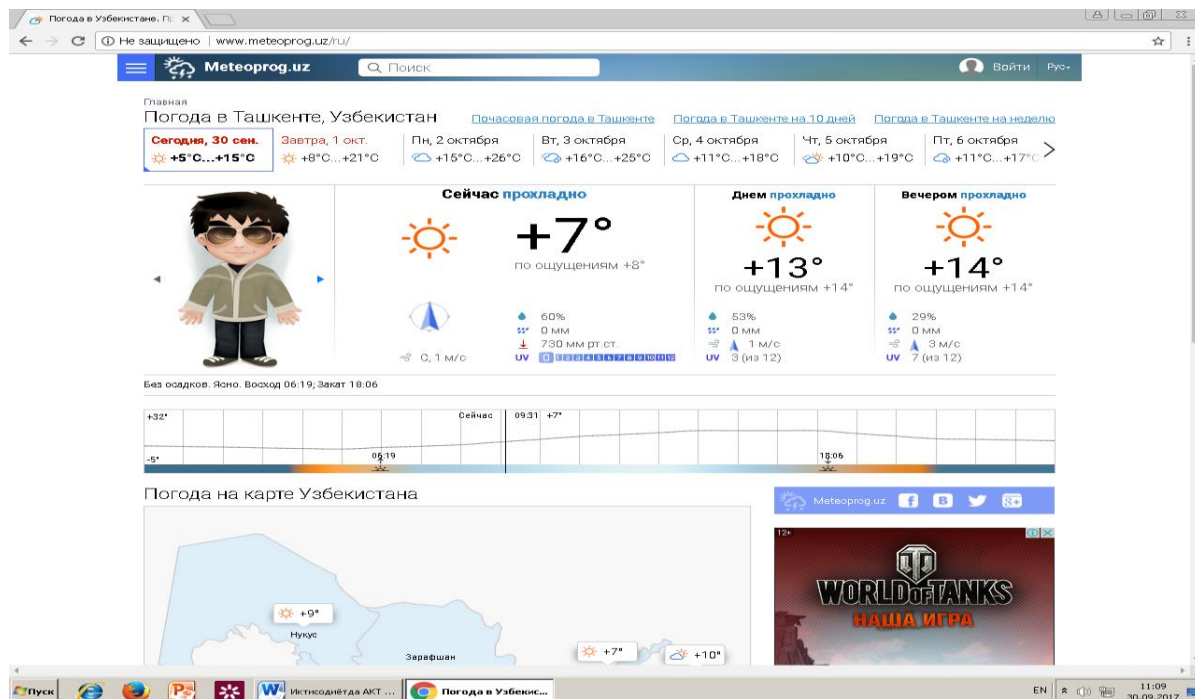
Погода в Узбекистане. П ×

Не защищено | www.meteoprog.uz/ru/

Meteoprog.uz Поиск Войти Рус

Главная
Погода в Ташкенте, Узбекистан Почасовая погода в Ташкенте Погода в Ташкенте на 10 дней Погода в Ташкенте на неделю

Сегодня, 30 сен. +5°C...+15°C
Завтра, 1 окт. +8°C...+21°C
Пн, 2 октября +15°C...+26°C
Вт, 3 октября +16°C...+25°C
Ср, 4 октября +11°C...+18°C
Чт, 5 октября +10°C...+19°C
Пт, 6 октября +11°C...+17°C

Сейчас прохладно
+7°
по ощущениям +8°
60%
0 мм
730 мм рт.ст.
С, 1 м/с
UV 0 1 2 3 4 5 6 7 8 9 10 11 12

Днем прохладно
+13°
по ощущениям +14°
53%
0 мм
1 м/с
UV 3 (из 12)

Вечером прохладно
+14°
по ощущениям +14°
29%
0 мм
3 м/с
UV 7 (из 12)

Без осадков. Ясно. Восход 06:19; Закат 18:06

+32° Сейчас 09:31 +7°
-5° 06:19 18:06

Погода на карте Узбекистана

+9°
Нукус
Зарафшан
+7°
+10°

Meteoprog.uz

12+
WORLD OF TANKS
НАША ИГРА

Пуск Истисноийтда АКТ ... Погода в Узбекис... EN 11:09 30.09.2017